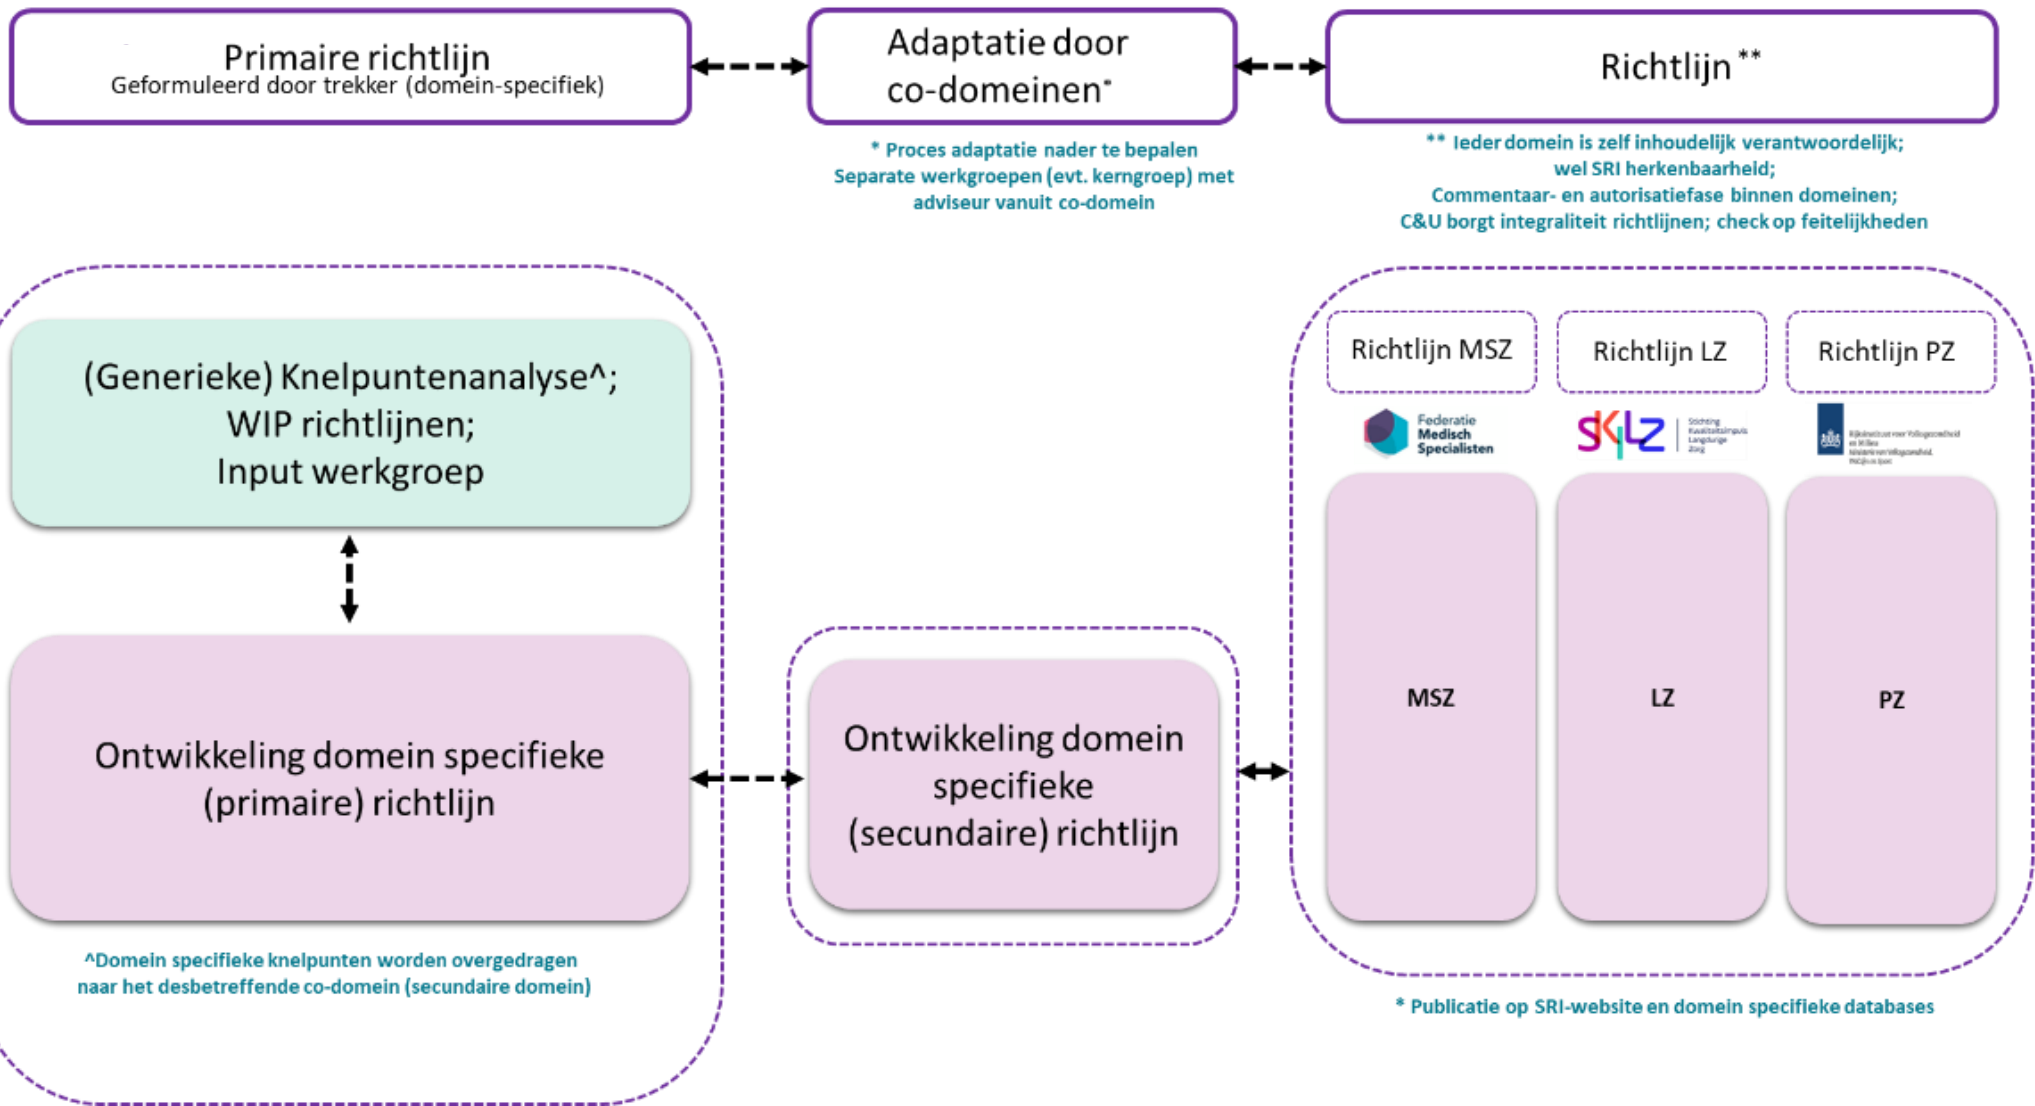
Primaire richtlijn
Geformuleerd door trekker (domein-specifiek)

Adaptatie door co-domeinen*

Richtlijn **

* Proces adaptatie nader te bepalen
Separate werkgroepen (evt. kerngroep) met adviseur vanuit co-domein

** Ieder domein is zelf inhoudelijk verantwoordelijk;
wel SRI herkenbaarheid;
Commentaar- en autorisatiefase binnen domeinen;
C&U borgt integraliteit richtlijnen; check op feitelijkheden

(Generieke) Knelpuntenanalyse^;
WIP richtlijnen;
Input werkgroep

Ontwikkeling domein specifieke (primaire) richtlijn

^Domein specifieke knelpunten worden overgedragen naar het desbetreffende co-domein (secundaire domein)

Ontwikkeling domein specifieke (secundaire) richtlijn

Richtlijn MSZ

Richtlijn LZ

Richtlijn PZ

Federatie Medisch Specialisten

SKLZ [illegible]

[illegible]

MSZ

LZ

PZ

* Publicatie op SRI-website en domein specifieke databases